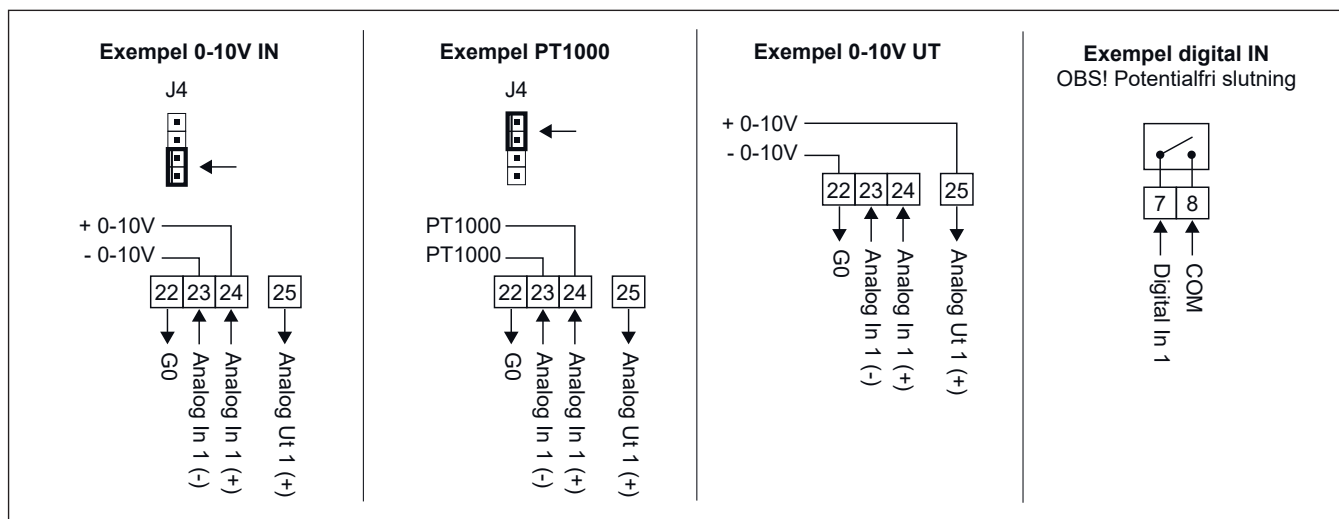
Exempel 0-10V IN

J4

+ 0-10V
- 0-10V

22 23 24 25

G0
Analog In 1 (-)
Analog In 1 (+)
Analog Ut 1 (+)

Exempel PT1000

J4

PT1000
PT1000

22 23 24 25

G0
Analog In 1 (-)
Analog In 1 (+)
Analog Ut 1 (+)

Exempel 0-10V UT

+ 0-10V
- 0-10V

22 23 24 25

G0
Analog In 1 (-)
Analog In 1 (+)
Analog Ut 1 (+)

Exempel digital IN
OBS! Potentialfri slutning

7 8

Digital In 1
COM